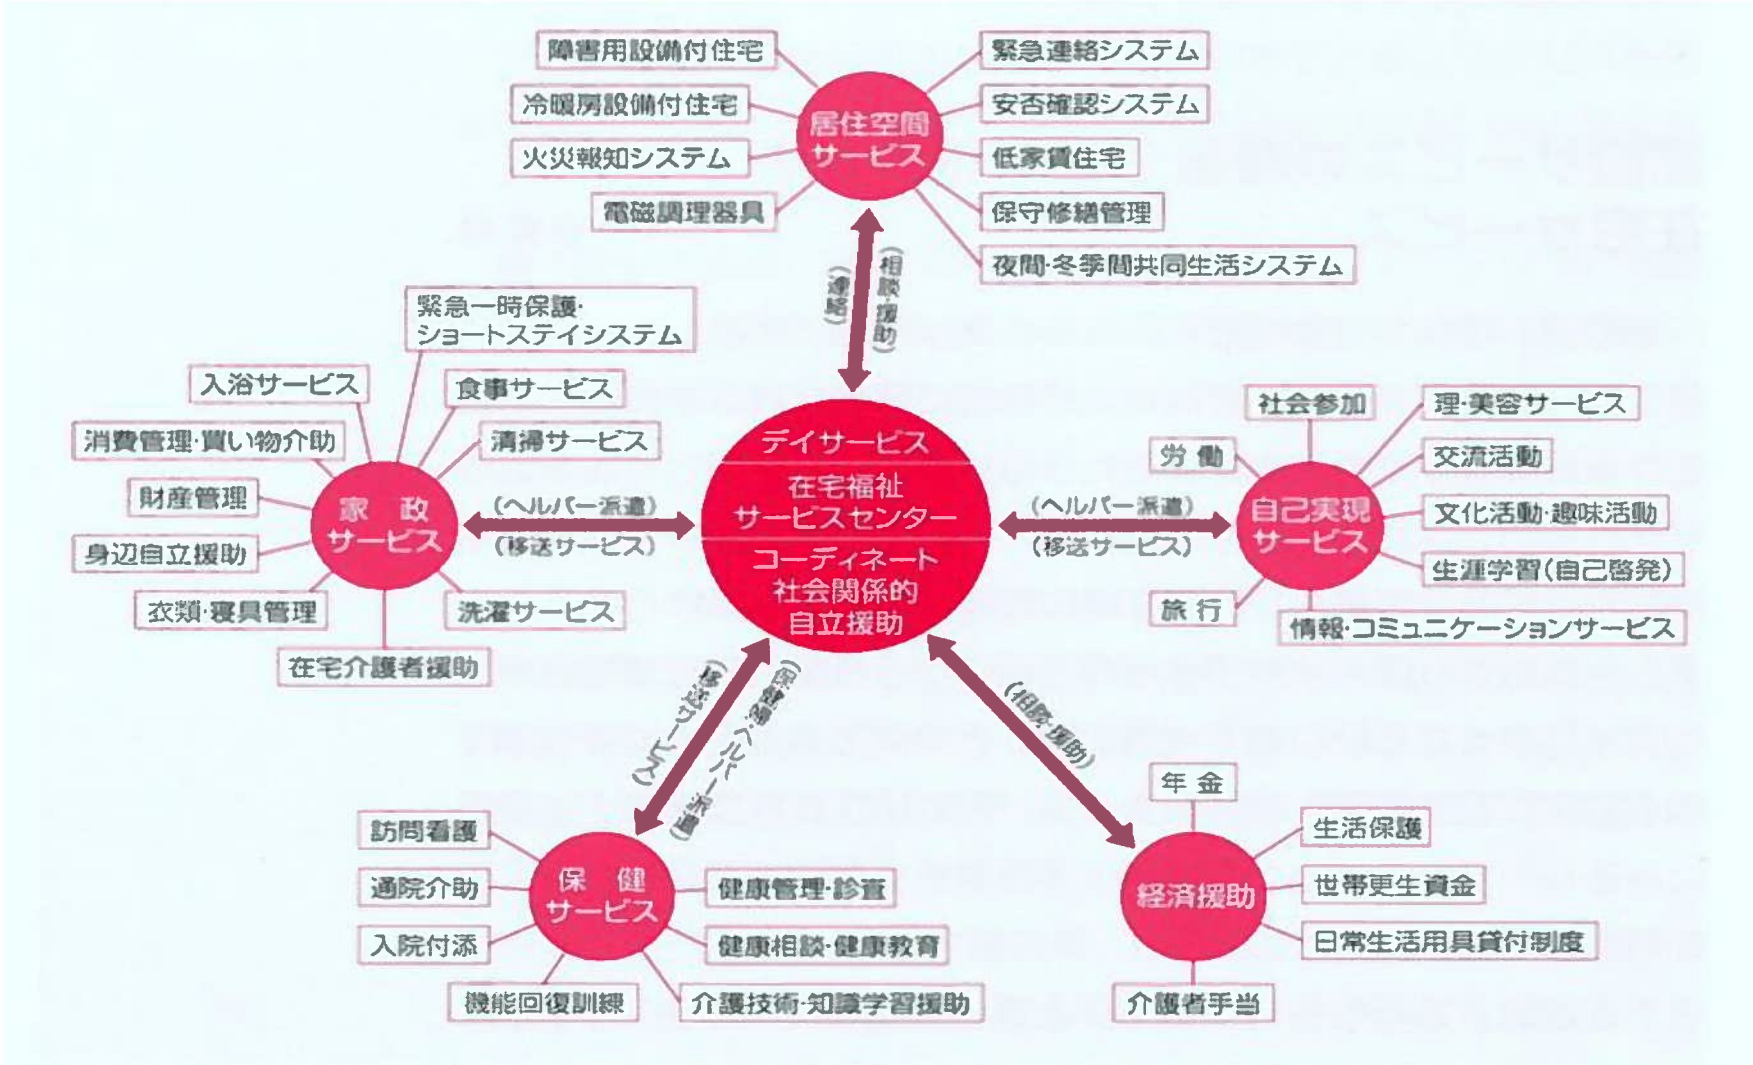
障害用設備付住宅
冷暖房設備付住宅
火災報知システム
電磁調理器具
居住空間サービス
緊急連絡システム
安否確認システム
低家賃住宅
保守修繕管理
夜間·冬季間共同生活システム

(連絡)
(相談·援助)

緊急一時保護·ショートステイシステム
入浴サービス
食事サービス
消費管理·買い物介助
清掃サービス
財産管理
家政サービス
身辺自立援助
衣類·寝具管理
洗濯サービス
在宅介護者援助

(ヘルパー派遣)
(移送サービス)

デイサービス
在宅福祉サービスセンター
コーディネート
社会関係的自立援助

(ヘルパー派遣)
(移送サービス)

社会参加
理·美容サービス
労働
交流活動
自己実現サービス
文化活動·趣味活動
生涯学習(自己啓発)
旅行
情報·コミュニケーションサービス

(移送サービス)
(保健婦·ヘルパー派遣)
(相談·援助)

訪問看護
通院介助
入院付添
保健サービス
健康管理·診査
健康相談·健康教育
機能回復訓練
介護技術·知識学習援助

年金
生活保護
経済援助
世帯更生資金
日常生活用具貸付制度
介護者手当